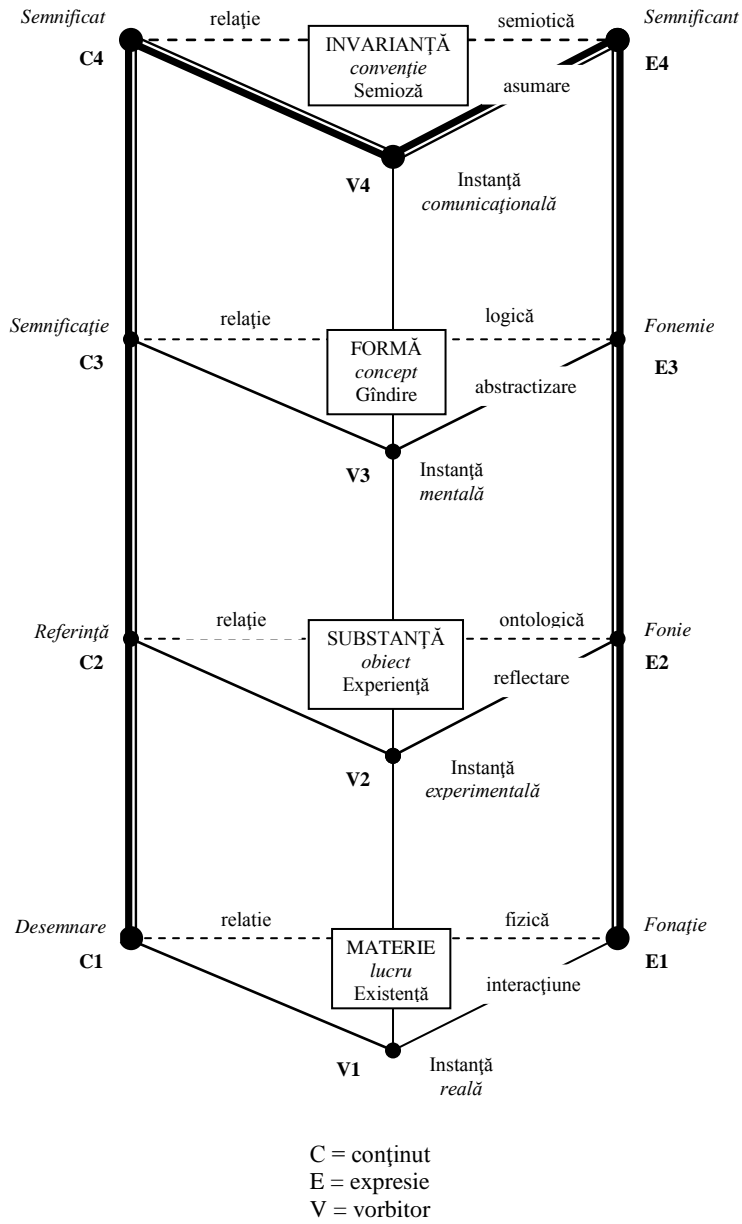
Semnificat
C4
relaţie
INVARIANŢĂ
convenţie
Semioză
semiotică
Semnificant
E4
asumare
V4
Instanţă
comunicaţională

Semnificaţie
C3
relaţie
FORMĂ
concept
Gîndire
logică
Fonemie
E3
abstractizare
V3
Instanţă
mentală

Referinţă
C2
relaţie
SUBSTANŢĂ
obiect
Experienţă
ontologică
Fonie
E2
reflectare
V2
Instanţă
experimentală

Desemnare
C1
relatie
MATERIE
lucru
Existentă
fizică
Fonaţie
E1
interacţiune
V1
Instanţă
reală

C = conţinut
E = expresie
V = vorbitor